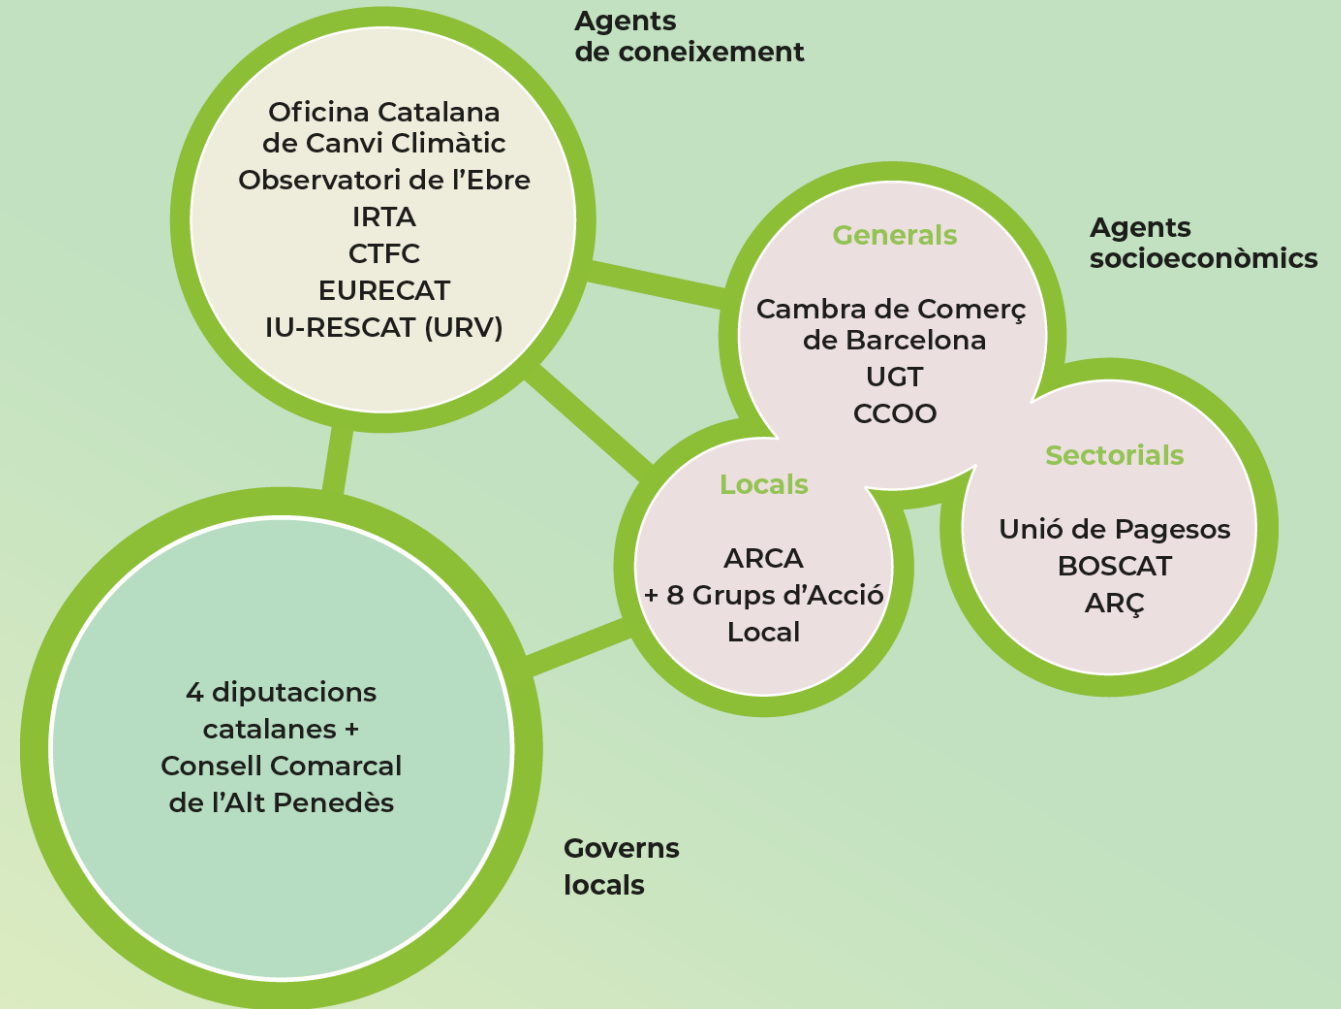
Agents de coneixement

Oficina Catalana de Canvi Climàtic
Observatori de l'Ebre
IRTA
CTFC
EURECAT
IU-RESCAT (URV)

Agents socioeconòmics

Generals

Cambra de Comerç de Barcelona
UGT
CCOO

Sectorials

Unió de Pagesos
BOSCAT
ARÇ

Locals

ARCA
+ 8 Grups d'Acció Local

4 diputacions catalanes + Consell Comarcal de l'Alt Penedès

Governs locals